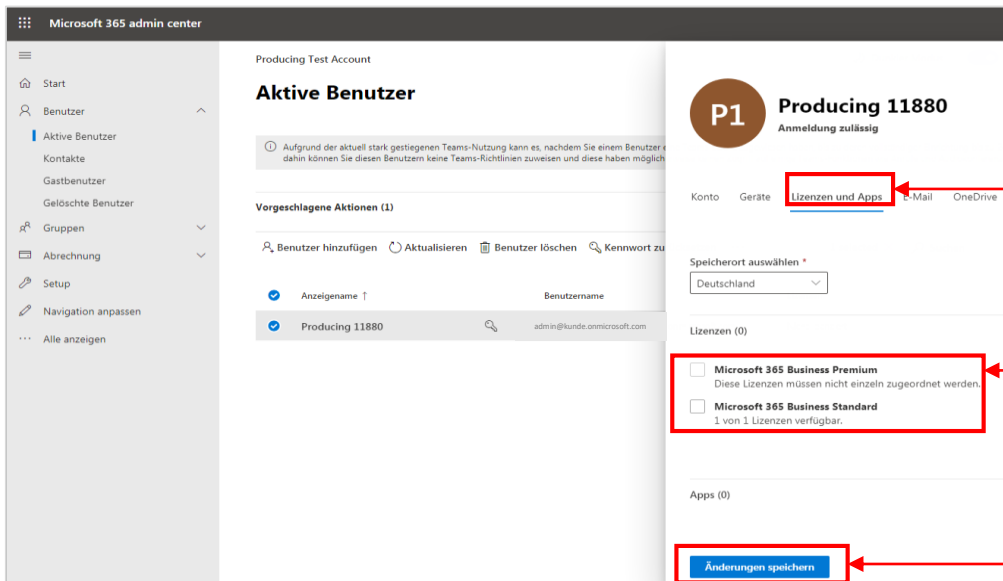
Microsoft 365 admin center

Start
Benutzer
Aktive Benutzer
Kontakte
Gastbenutzer
Gelöschte Benutzer
Gruppen
Abrechnung
Setup
Navigation anpassen
Alle anzeigen

Producing Test Account

Aktive Benutzer

Aufgrund der aktuell stark gestiegenen Teams-Nutzung kann es, nachdem Sie einem Benutzer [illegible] dahin können Sie diesen Benutzern keine Teams-Richtlinien zuweisen und diese haben möglich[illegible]

Vorgeschlagene Aktionen (1)

Benutzer hinzufügen Aktualisieren Benutzer löschen Kennwort zu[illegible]

| Anzeigename ↑ | Benutzername |
|---|---|
| Producing 11880 | admin@kunde.onmicrosoft.com |

P1
Producing 11880
Anmeldung zulässig

Konto Geräte Lizenzen und Apps E-Mail OneDrive

Speicherort auswählen *
Deutschland

Lizenzen (0)

Microsoft 365 Business Premium
Diese Lizenzen müssen nicht einzeln zugeordnet werden.

Microsoft 365 Business Standard
1 von 1 Lizenzen verfügbar.

Apps (0)

Änderungen speichern